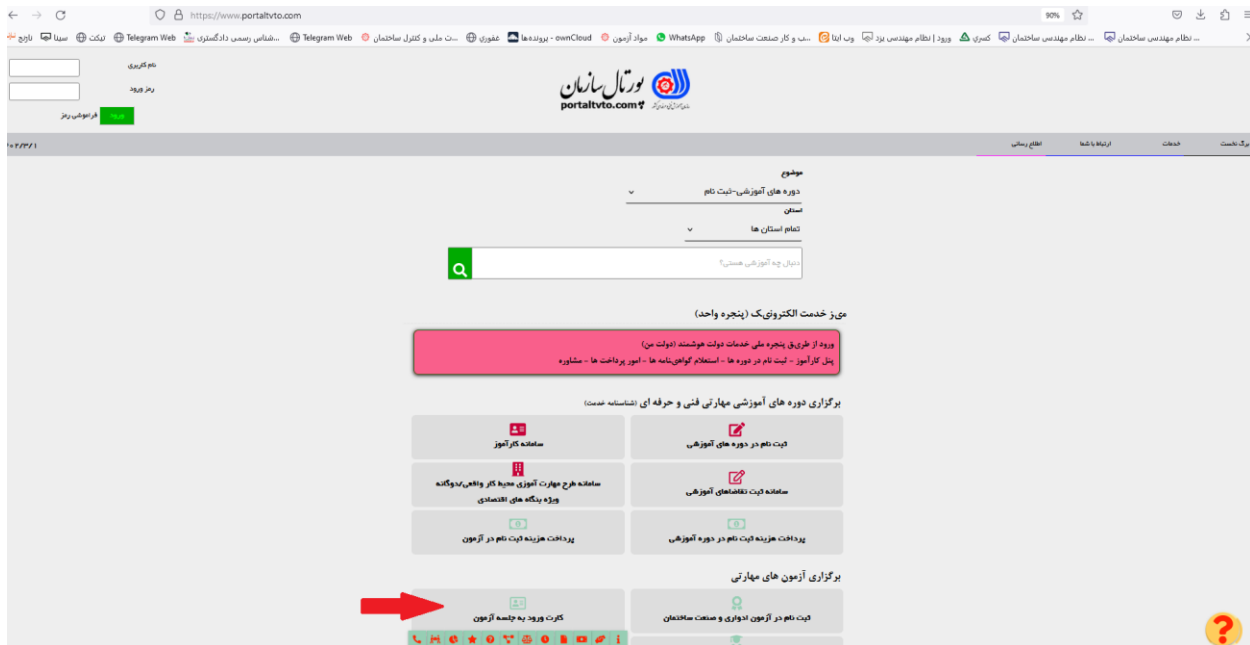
https://www.portaltvto.com

90%

... نظام مهندسی ساختمان | ... نظام مهندسی ساختمان | کسری | ورود | نظام مهندسی یزد | وب اپنا | ...ب و کار صنعت ساختمان | WhatsApp | مواد آزمون | ownCloud - پرونده‌ها | غفوری | ...ت ملی و کنترل ساختمان | Telegram Web | ...شناس رسمی دادگستری | Telegram Web | تیکت | سینا | تاریخ

نام کاربری
رمز ورود
ورود
فراموشی رمز

پورتال سازمان
portaltvto.com

برگ نخست | خدمات | ارتباط با شما | اطلاع رسانی

۱۴۰۲/۳/۱

موضوع
دوره های آموزشی-ثبت نام
استان
تمام استان ها
دنبال چه آموزشی هستی؟

میز خدمت الکترونیک (پنجره واحد)

ورود از طریق پنجره ملی خدمات دولت هوشمند (دولت من)
پنل کارآموز - ثبت نام در دوره ها - استعلام گواهی‌نامه ها - امور پرداخت ها - مشاوره

برگزاری دوره های آموزشی مهارتی فنی و حرفه ای (شناسنامه خدمت)

ثبت نام در دوره های آموزشی
سامانه کارآموز
سامانه ثبت تقاضاهای آموزشی
سامانه طرح مهارت آموزی محیط کار واقعی/دوگانه ویژه بنگاه های اقتصادی
پرداخت هزینه ثبت نام در دوره آموزشی
پرداخت هزینه ثبت نام در آزمون

برگزاری آزمون های مهارتی

ثبت نام در آزمون ادواری و صنعت ساختمان
کارت ورود به جلسه آزمون